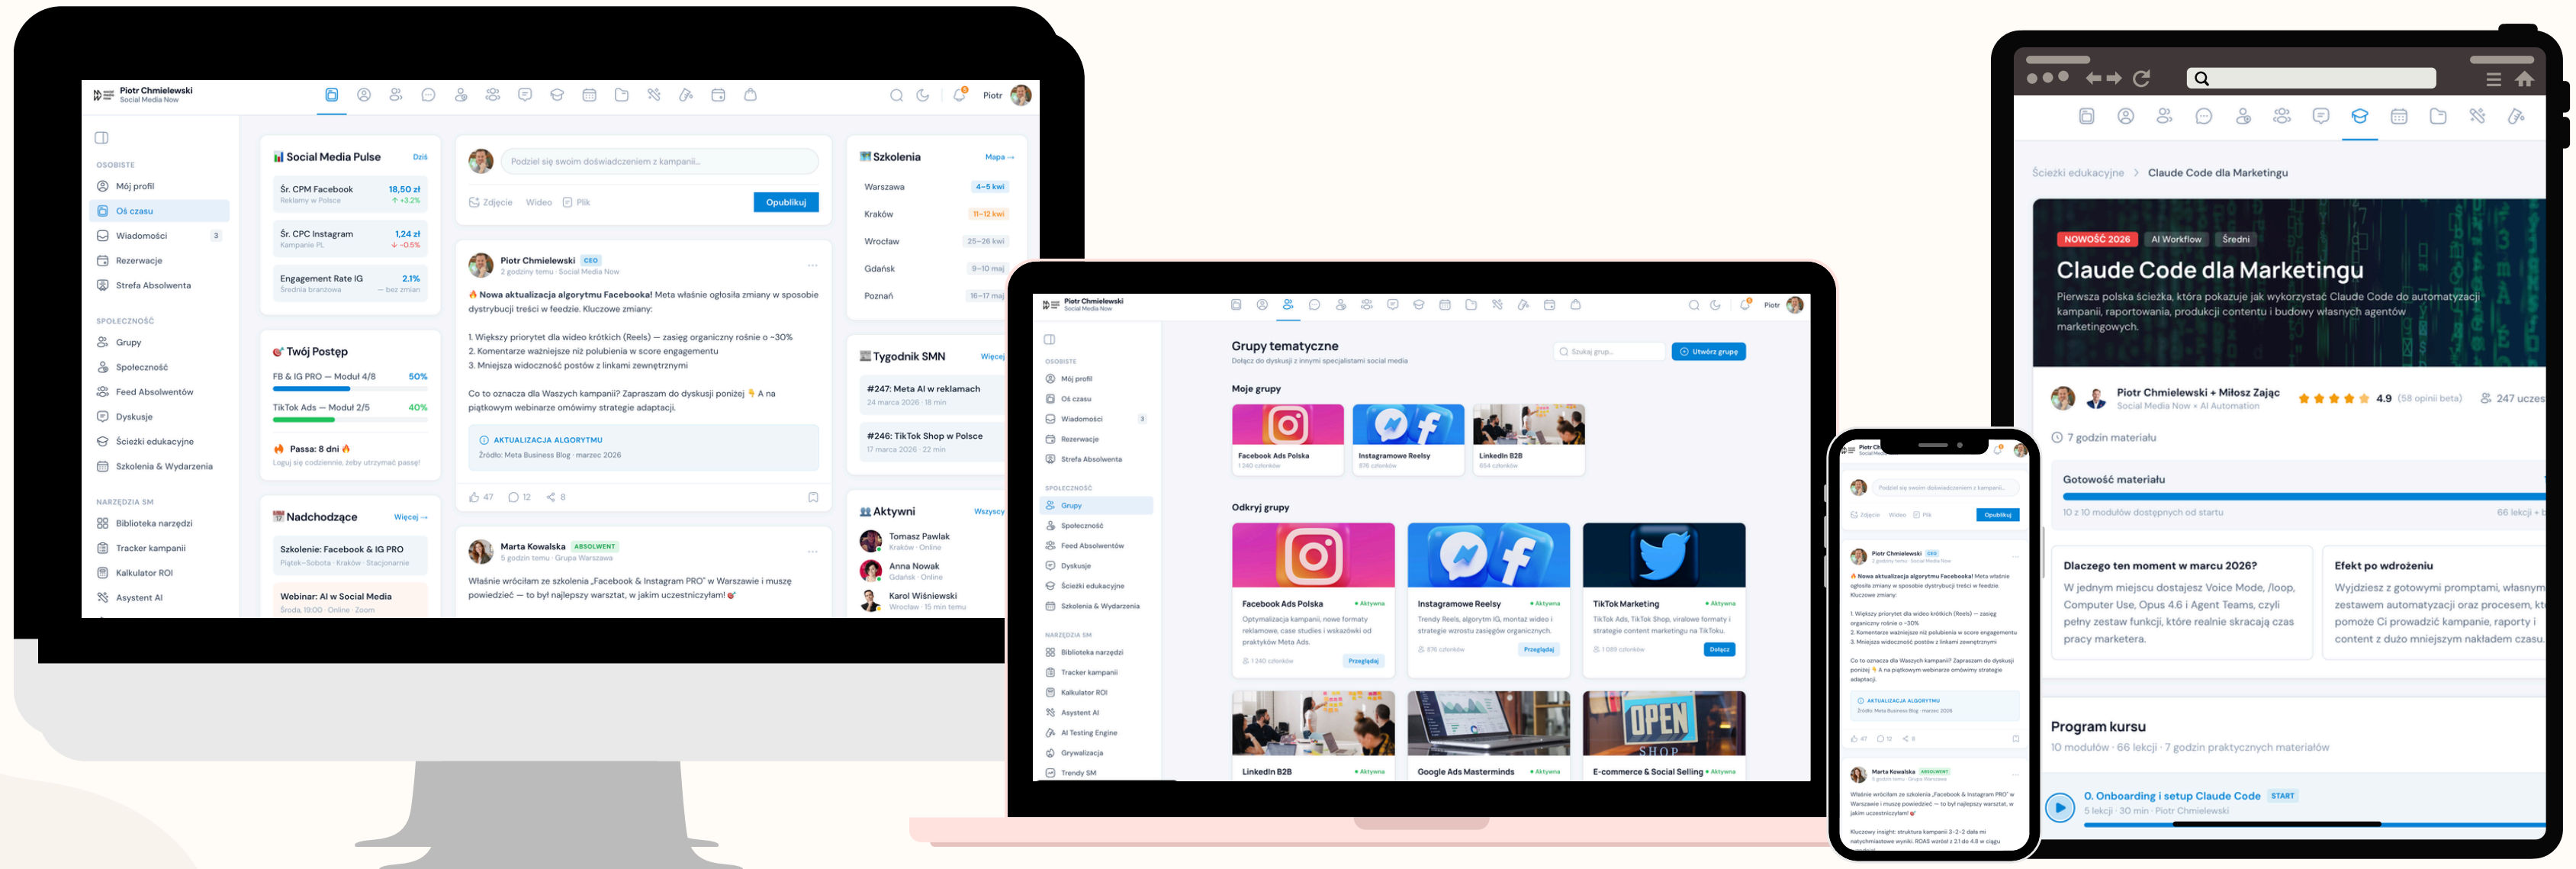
Piotr Chmielewski
Social Media Now

Piotr

OSOBISTE
Mój profil
Oś czasu
Wiadomości 3
Rezerwacje
Strefa Absolwenta

SPOŁECZNOŚĆ
Grupy
Społeczność
Feed Absolwentów
Dyskusje
Ścieżki edukacyjne
Szkolenia & Wydarzenia

NARZĘDZIA SM
Biblioteka narzędzi
Tracker kampanii
Kalkulator ROI
Asystent AI

Social Media Pulse Dziś
Śr. CPM Facebook 18,50 zł
Reklamy w Polsce ↑ +3.2%
Śr. CPC Instagram 1,24 zł
Kampanie PL ↓ -0.5%
Engagement Rate IG 2.1%
Średnia branżowa — bez zmian

Twój Postęp
FB & IG PRO — Moduł 4/8 50%
TikTok Ads — Moduł 2/5 40%
Passa: 8 dni
Loguj się codziennie, żeby utrzymać passę!

Nadchodzące Więcej →
Szkolenie: Facebook & IG PRO
Piątek–Sobota · Kraków · Stacjonarnie
Webinar: AI w Social Media
Środa, 19:00 · Online · Zoom

Podziel się swoim doświadczeniem z kampanii...
Zdjęcie Wideo Plik Opublikuj

Piotr Chmielewski CEO
2 godziny temu · Social Media Now
Nowa aktualizacja algorytmu Facebooka! Meta właśnie ogłosiła zmiany w sposobie dystrybucji treści w feedzie. Kluczowe zmiany:

1. Większy priorytet dla wideo krótkich (Reels) — zasięg organiczny rośnie o ~30%
2. Komentarze ważniejsze niż polubienia w score engagementu
3. Mniejsza widoczność postów z linkami zewnętrznymi

Co to oznacza dla Waszych kampanii? Zapraszam do dyskusji poniżej A na piątkowym webinarze omówimy strategie adaptacji.

AKTUALIZACJA ALGORYTMU
Źródło: Meta Business Blog · marzec 2026
47 12 8

Marta Kowalska ABSOLWENT
5 godzin temu · Grupa Warszawa
Właśnie wróciłam ze szkolenia „Facebook & Instagram PRO" w Warszawie i muszę powiedzieć — to był najlepszy warsztat, w jakim uczestniczyłam!

Szkolenia Mapa →
Warszawa 4–5 kwi
Kraków 11–12 kwi
Wrocław 25–26 kwi
Gdańsk 9–10 maj
Poznań 16–17 maj

Tygodnik SMN Więcej
#247: Meta AI w reklamach
24 marca 2026 · 18 min
#246: TikTok Shop w Polsce
17 marca 2026 · 22 min

Aktywni Wszyscy
Tomasz Pawlak
Kraków · Online
Anna Nowak
Gdańsk · Online
Karol Wiśniewski
Wrocław · 15 min temu

Grupy tematyczne
Dołącz do dyskusji z innymi specjalistami social media
Szukaj grup... Utwórz grupę
Moje grupy
Facebook Ads Polska
1 240 członków
Instagramowe Reelsy
876 członków
LinkedIn B2B
654 członków
Odkryj grupy
Facebook Ads Polska • Aktywna
Optymalizacja kampanii, nowe formaty reklamowe, case studies i wskazówki od praktyków Meta Ads.
1 240 członków Przeglądaj
Instagramowe Reelsy • Aktywna
Trendy Reels, algorytm IG, montaż wideo i strategie wzrostu zasięgów organicznych.
876 członków Przeglądaj
TikTok Marketing • Aktywna
TikTok Ads, TikTok Shop, viralowe formaty i strategie content marketingu na TikToku.
1 089 członków Dołącz
LinkedIn B2B • Aktywna
Google Ads Masterminds • Aktywna
E-commerce & Social Selling • Aktywna
Rezerwacje
Grupy
AI Testing Engine
Grywalizacja
Trendy SM

Ścieżki edukacyjne > Claude Code dla Marketingu
NOWOŚĆ 2026 AI Workflow Średni
Claude Code dla Marketingu
Pierwsza polska ścieżka, która pokazuje jak wykorzystać Claude Code do automatyzacji kampanii, raportowania, produkcji contentu i budowy własnych agentów marketingowych.
Piotr Chmielewski + Miłosz Zając
Social Media Now × AI Automation
4.9 (58 opinii beta) 247 ucze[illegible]
7 godzin materiału
Gotowość materiału
10 z 10 modułów dostępnych od startu 66 lekcji + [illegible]
Dlaczego ten moment w marcu 2026?
W jednym miejscu dostajesz Voice Mode, /loop, Computer Use, Opus 4.6 i Agent Teams, czyli pełny zestaw funkcji, które realnie skracają czas pracy marketera.
Efekt po wdrożeniu
Wyjdziesz z gotowymi promptami, własnym zestawem automatyzacji oraz procesem, kt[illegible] pomoże Ci prowadzić kampanie, raporty i content z dużo mniejszym nakładem czasu.
Program kursu
10 modułów · 66 lekcji · 7 godzin praktycznych materiałów
0. Onboarding i setup Claude Code START
5 lekcji · 30 min · Piotr Chmielewski

Kluczowy insight: struktura kampanii 3–2–2 dała mi natychmiastowe wyniki. ROAS wzrósł o 40% w ciągu